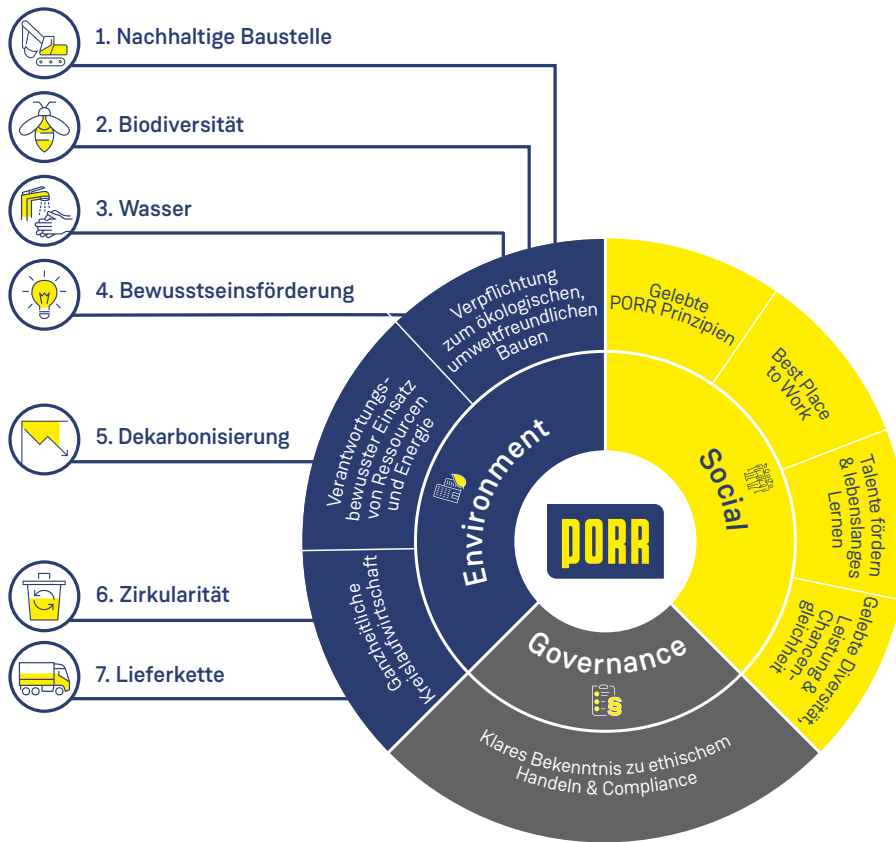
1. Nachhaltige Baustelle

2. Biodiversität

3. Wasser

4. Bewusstseinsförderung

5. Dekarbonisierung

6. Zirkularität

7. Lieferkette

Verpflichtung zum ökologischen, umweltfreundlichen Bauen

Verantwortungsbewusster Einsatz von Ressourcen und Energie

Ganzheitliche Kreislaufwirtschaft

Environment

PORR

Social

Governance

Gelebte PORR Prinzipien

Best Place to Work

Talente fördern & lebenslanges Lernen

Gelebte Diversität, Leistung & Chancengleichheit

Klares Bekenntnis zu ethischem Handeln & Compliance